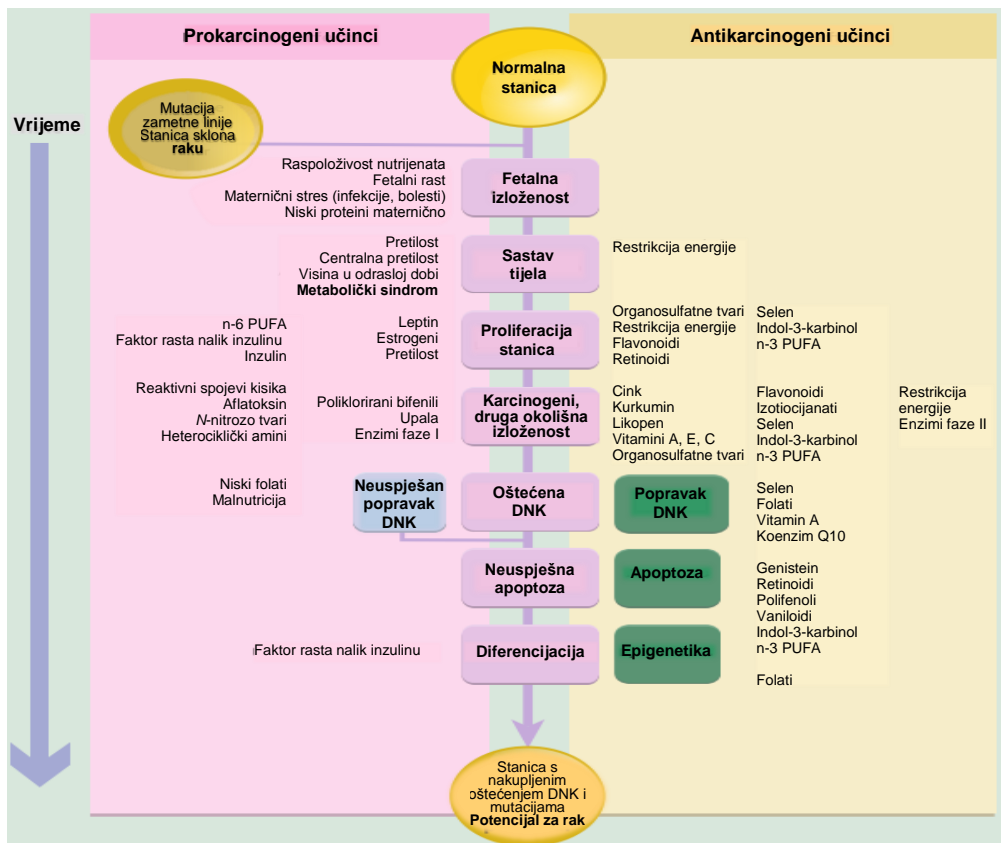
Prokarcinogeni učinci

Antikarcinogeni učinci

Vrijeme

Normalna stanica

Mutacija zametne linije Stanica sklona raku

Raspoloživost nutrijenata
Fetalni rast
Maternični stres (infekcije, bolesti)
Niski proteini maternično

Fetalna izloženost

Pretilost
Centralna pretilost
Visina u odrasloj dobi
Metabolički sindrom

Sastav tijela

Restrikcija energije

n-6 PUFA
Faktor rasta nalik inzulinu
Inzulin

Leptin
Estrogeni
Pretilost

Proliferacija stanica

Organosulfatne tvari
Restrikcija energije
Flavonoidi
Retinoidi

Selen
Indol-3-karbinol
n-3 PUFA

Reaktivni spojevi kisika
Aflatoksin
N-nitrozo tvari
Heterociklički amini

Poliklorirani bifenili
Upala
Enzimi faze I

Karcinogeni, druga okolišna izloženost

Cink
Kurkumin
Likopen
Vitamini A, E, C
Organosulfatne tvari

Flavonoidi
Izotiocijanati
Selen
Indol-3-karbinol
n-3 PUFA

Restrikcija energije
Enzimi faze II

Niski folati
Malnutricija

Neuspješan popravak DNK

Oštećena DNK

Popravak DNK

Selen
Folati
Vitamin A
Koenzim Q10

Neuspješna apoptoza

Apoptoza

Genistein
Retinoidi
Polifenoli
Vaniloidi
Indol-3-karbinol
n-3 PUFA

Faktor rasta nalik inzulinu

Diferencijacija

Epigenetika

Folati

Stanica s nakupljenim oštećenjem DNK i mutacijama
Potencijal za rak